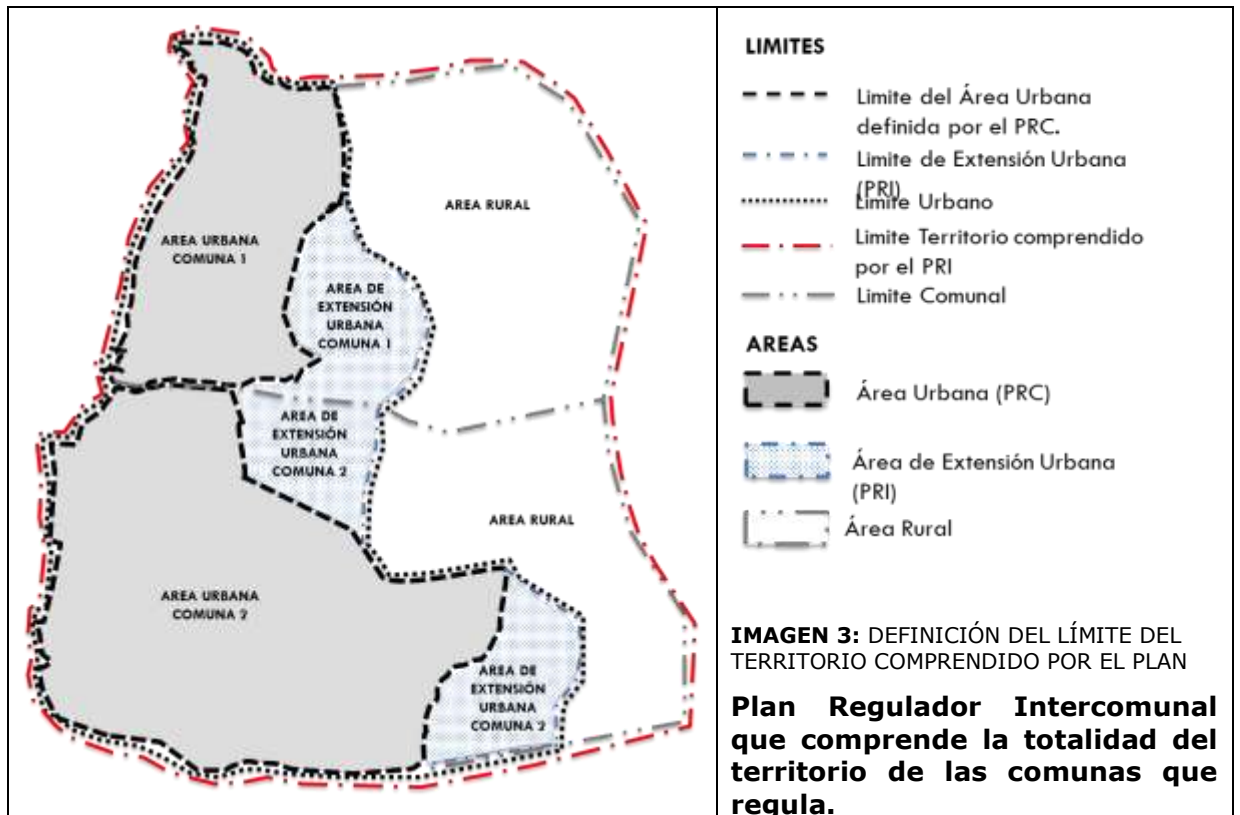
AREA URBANA COMUNA 1

AREA DE EXTENSIÓN URBANA COMUNA 1

AREA RURAL

AREA DE EXTENSIÓN URBANA COMUNA 2

AREA RURAL

AREA URBANA COMUNA 2

AREA DE EXTENSIÓN URBANA COMUNA 2

LIMITES

Limite del Área Urbana definida por el PRC.

Limite de Extensión Urbana (PRI)

Limite Urbano

Limite Territorio comprendido por el PRI

Limite Comunal

AREAS

Área Urbana (PRC)

Área de Extensión Urbana (PRI)

Área Rural

**IMAGEN 3:** DEFINICIÓN DEL LÍMITE DEL TERRITORIO COMPRENDIDO POR EL PLAN

**Plan Regulador Intercomunal que comprende la totalidad del territorio de las comunas que regula.**